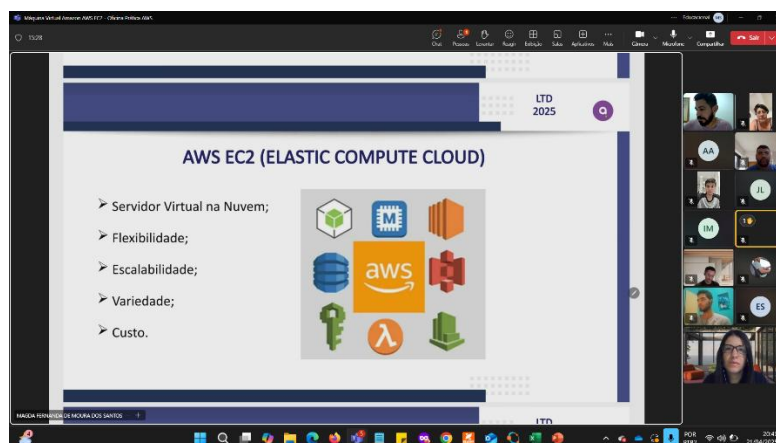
Máquina Virtual Amazon AWS EC2 - Oficina Prática AWS

15:28

Chat Pessoas Levantar Reagir Exibição Salas Aplicativos Mais Câmera Microfone Compartilhar Sair

LTD
2025

AWS EC2 (ELASTIC COMPUTE CLOUD)

Servidor Virtual na Nuvem;

Flexibilidade;

Escalabilidade;

Variedade;

Custo.

aws

AA

JL

IM

ES

MAGDA FERNANDA DE MOURA DOS SANTOS

LTD

POR
20:41